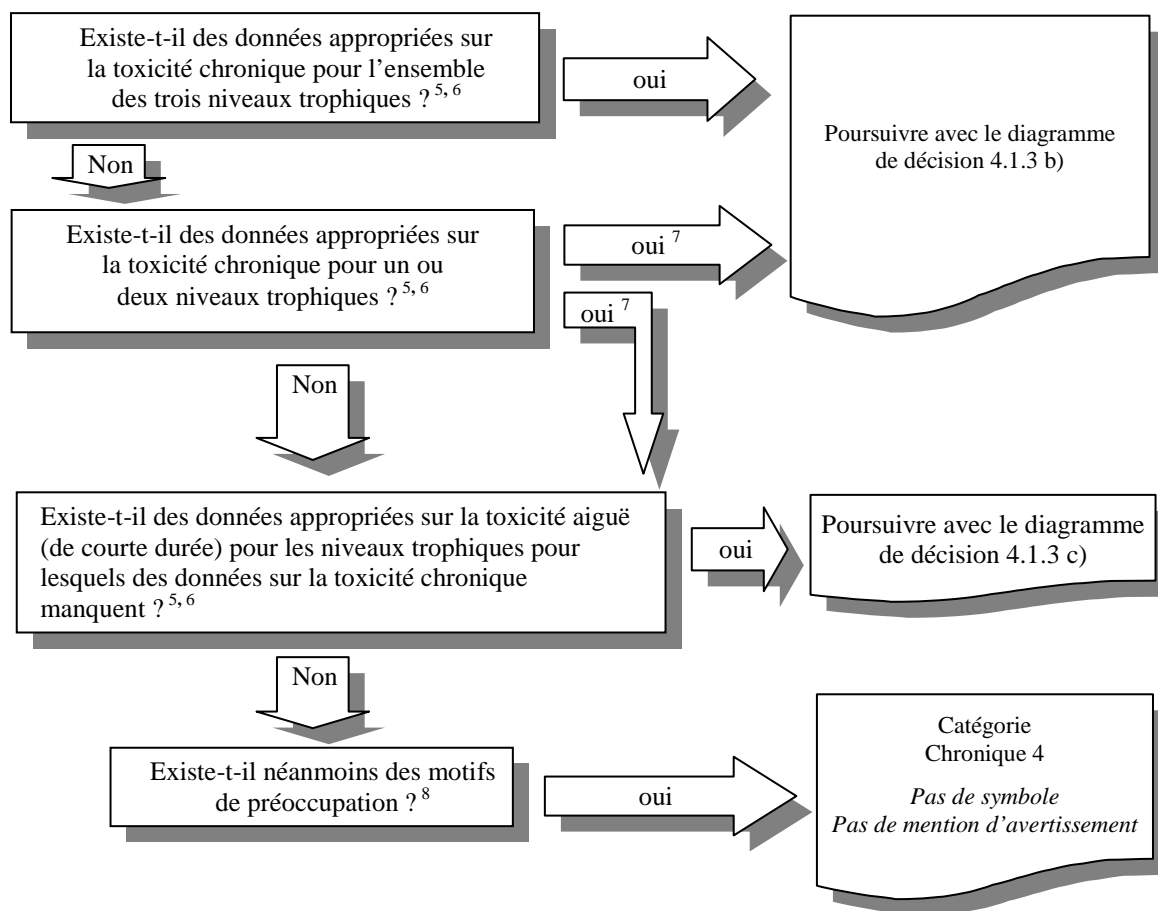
Existe-t-il des données appropriées sur la toxicité chronique pour l'ensemble des trois niveaux trophiques ? $^{5, 6}$

oui

Poursuivre avec le diagramme de décision 4.1.3 b)

Non

Existe-t-il des données appropriées sur la toxicité chronique pour un ou deux niveaux trophiques ? $^{5, 6}$

oui $^{7}$

oui $^{7}$

Non

Existe-t-il des données appropriées sur la toxicité aiguë (de courte durée) pour les niveaux trophiques pour lesquels des données sur la toxicité chronique manquent ? $^{5, 6}$

oui

Poursuivre avec le diagramme de décision 4.1.3 c)

Non

Existe-t-il néanmoins des motifs de préoccupation ? $^{8}$

oui

Catégorie Chronique 4

*Pas de symbole*
*Pas de mention d'avertissement*